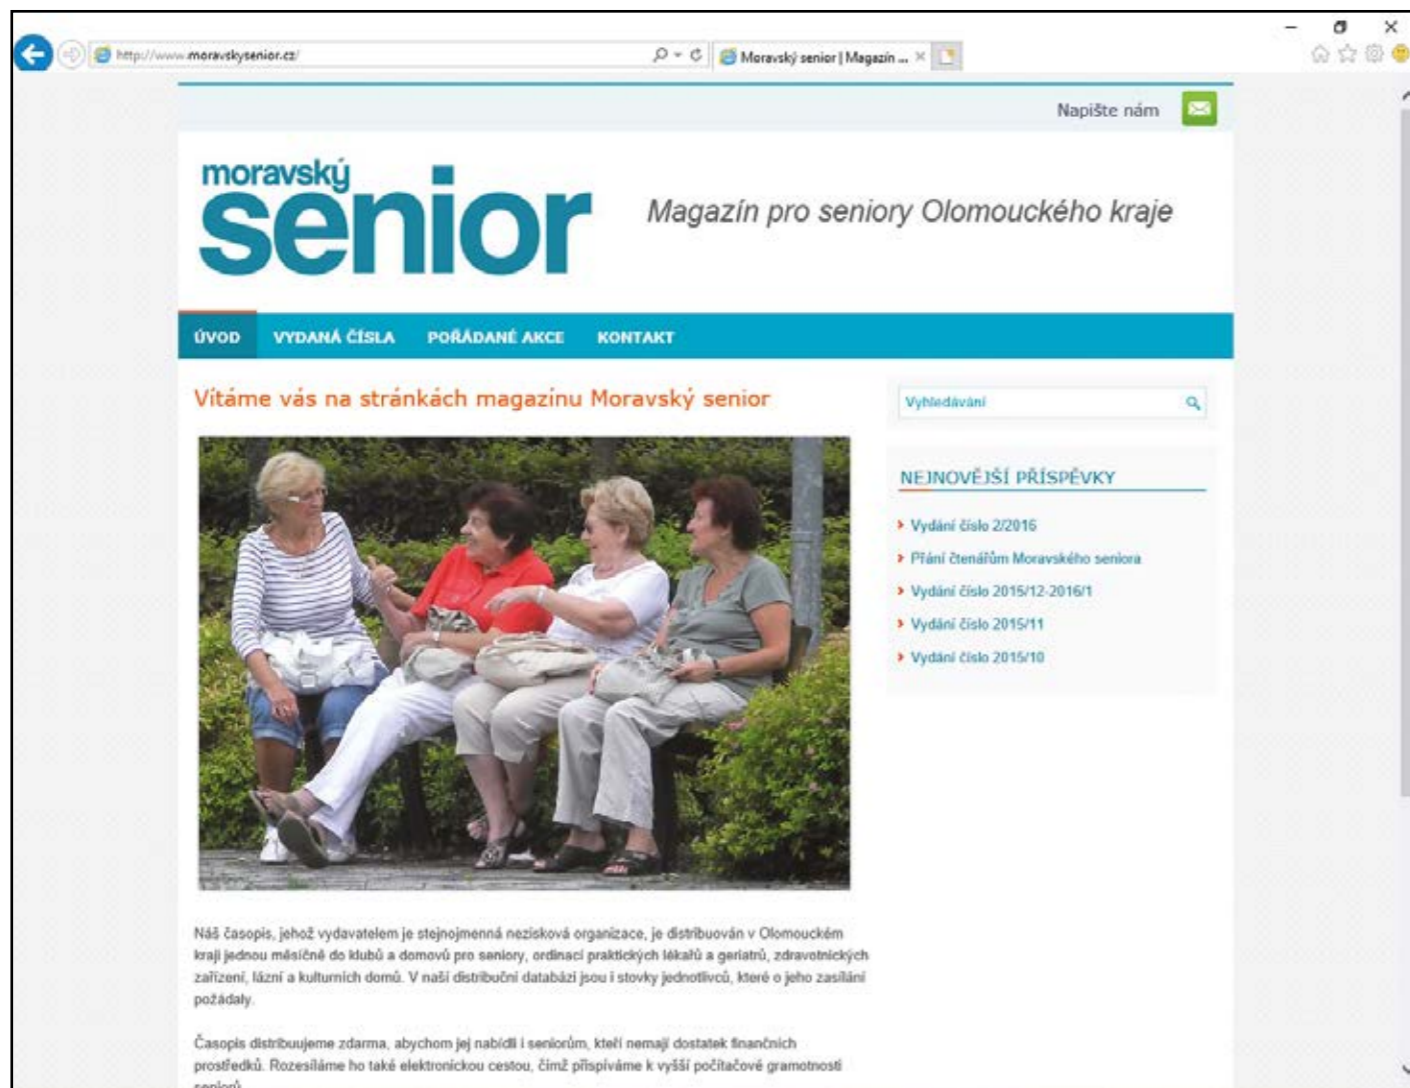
http://www.moravskysenior.cz/

Moravský senior | Magazín ...

Napište nám

moravský senior

Magazín pro seniory Olomouckého kraje

ÚVOD VYDANÁ ČÍSLA POŘÁDANÉ AKCE KONTAKT

Vítáme vás na stránkách magazinu Moravský senior

Vyhledávání

NEJNOVĚJŠÍ PŘÍSPĚVKY

› Vydání číslo 2/2016
› Přání čtenářům Moravského seniora
› Vydání číslo 2015/12-2016/1
› Vydání číslo 2015/11
› Vydání číslo 2015/10

Náš časopis, jehož vydavatelem je stejnojmenná nezisková organizace, je distribuován v Olomouckém kraji jednou měsíčně do klubů a domovů pro seniory, ordinací praktických lékařů a geriatrů, zdravotnických zařízení, lázní a kulturních domů. V naší distribuční databázi jsou i stovky jednotlivců, které o jeho zasílání požádaly.

Časopis distribuujeme zdarma, abychom jej nabídli i seniorům, kteří nemají dostatek finančních prostředků. Rozesíláme ho také elektronickou cestou, čímž přispíváme k vyšší počítačové gramotnosti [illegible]